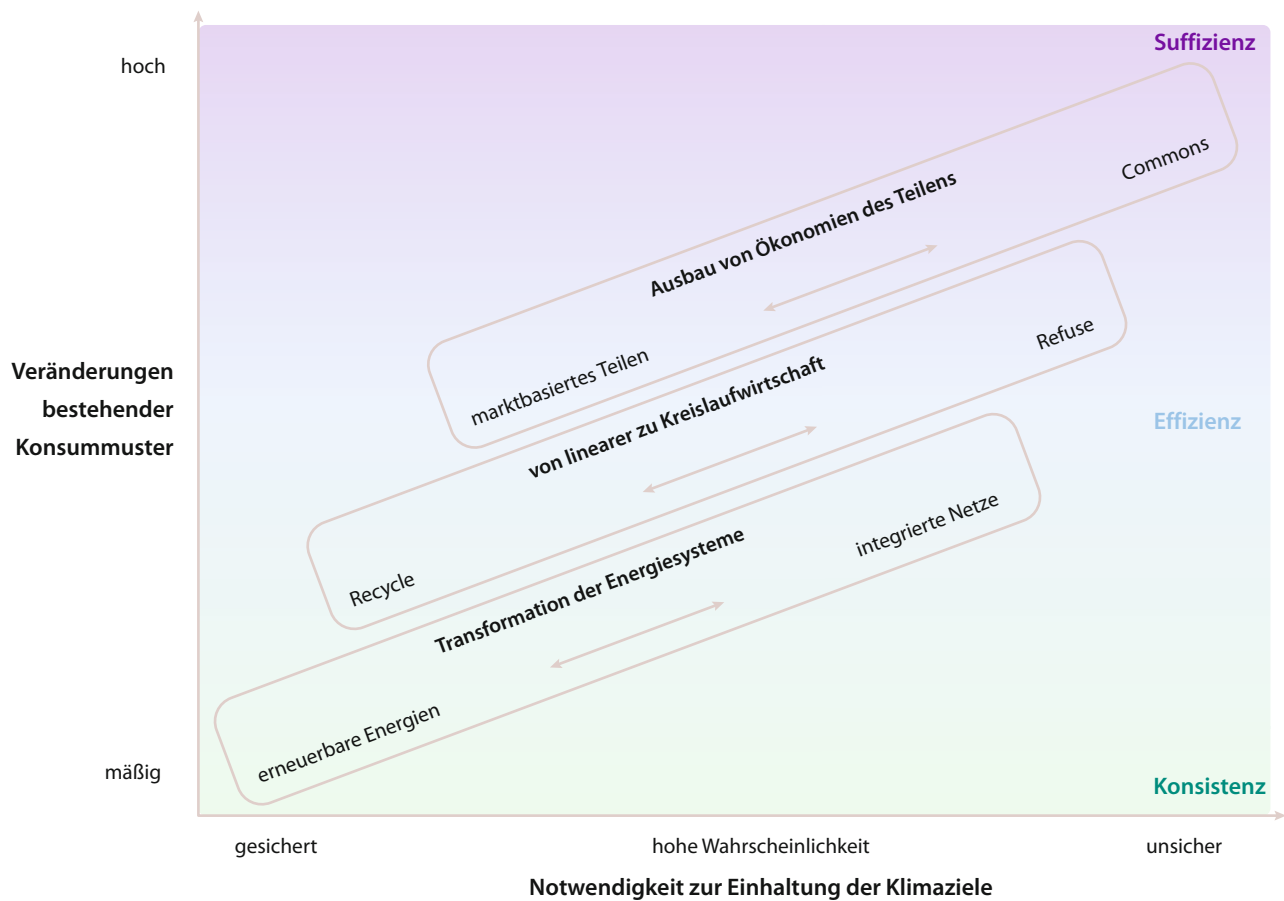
Suffizienz

hoch

Commons

Ausbau von Ökonomien des Teilens

marktbasiertes Teilen

Refuse

Veränderungen bestehender Konsummuster

von linearer zu Kreislaufwirtschaft

Effizienz

Recycle

integrierte Netze

Transformation der Energiesysteme

erneuerbare Energien

mäßig

Konsistenz

gesichert

hohe Wahrscheinlichkeit

unsicher

Notwendigkeit zur Einhaltung der Klimaziele